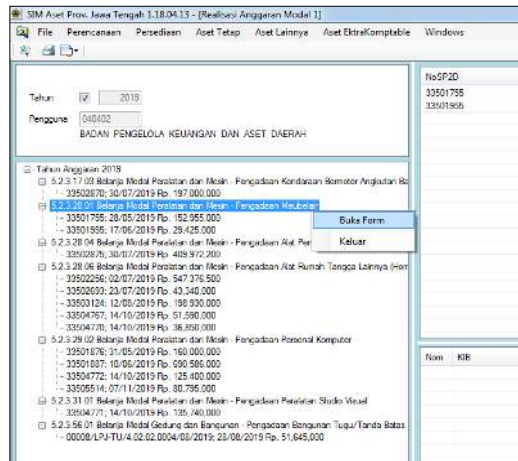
SIM Aset Prov. Jawa Tengah 1.18.04.13 - [Realisasi Anggaran Modal 1]

File Perencanaan Persediaan Aset Tetap Aset Lainnya Aset EkstraKomptable Windows

Tahun 2019
Pengguna 040402
BADAN PENGELOLA KEUANGAN DAN ASET DAERAH

NoSP2D
33501755
33501955

Tahun Anggaran 2019
5.2.3.17.03 Belanja Modal Peralatan dan Mesin - Pengadaan Kendaraan Bermotor Angkutan Ba
33502870; 30/07/2019 Rp. 197.000.000
5.2.3.20.01 Belanja Modal Peralatan dan Mesin - Pengadaan Meubelair
33501755; 28/05/2019 Rp. 152.955.000
33501955; 17/06/2019 Rp. 29.425.000
5.2.3.28.04 Belanja Modal Peralatan dan Mesin - Pengadaan Alat Per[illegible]
33502870; 30/07/2019 Rp. 409.972.200
5.2.3.28.06 Belanja Modal Peralatan dan Mesin - Pengadaan Alat Rumah Tangga Lainnya (Hom
33502256; 02/07/2019 Rp. 547.376.500
33502633; 23/07/2019 Rp. 43.340.000
33503124; 12/08/2019 Rp. 198.930.000
33504767; 14/10/2019 Rp. 51.590.000
33504778; 14/10/2019 Rp. 36.850.000
5.2.3.29.02 Belanja Modal Peralatan dan Mesin - Pengadaan Personal Komputer
33501876; 31/05/2019 Rp. 160.000.000
33501887; 10/06/2019 Rp. 690.586.000
33504772; 14/10/2019 Rp. 125.400.000
33505514; 07/11/2019 Rp. 80.795.000
5.2.3.31.01 Belanja Modal Peralatan dan Mesin - Pengadaan Peralatan Studio Visual
33504777; 14/10/2019 Rp. 135.740.000
5.2.3.56.01 Belanja Modal Gedung dan Bangunan - Pengadaan Bangunan Tugu/Tanda Batas
00008/LPJ-TU/4.02.02.0004/08/2019; 28/08/2019 Rp. 51,645,000

Buka Form
Keluar

Nom KIB